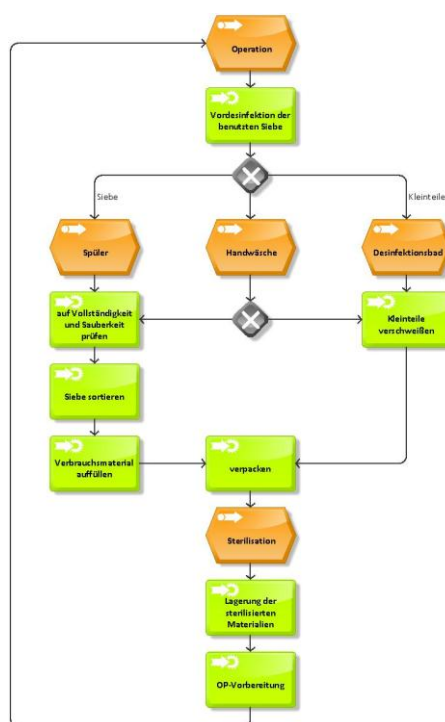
Operation

Vordesinfektion der benutzten Siebe

Siebe

Kleinteile

Spüler

Handwäsche

Desinfektionsbad

auf Vollständigkeit und Sauberkeit prüfen

Kleinteile verschweißen

Siebe sortieren

Verbrauchsmaterial auffüllen

verpacken

Sterilisation

Lagerung der sterilisierten Materialien

OP-Vorbereitung